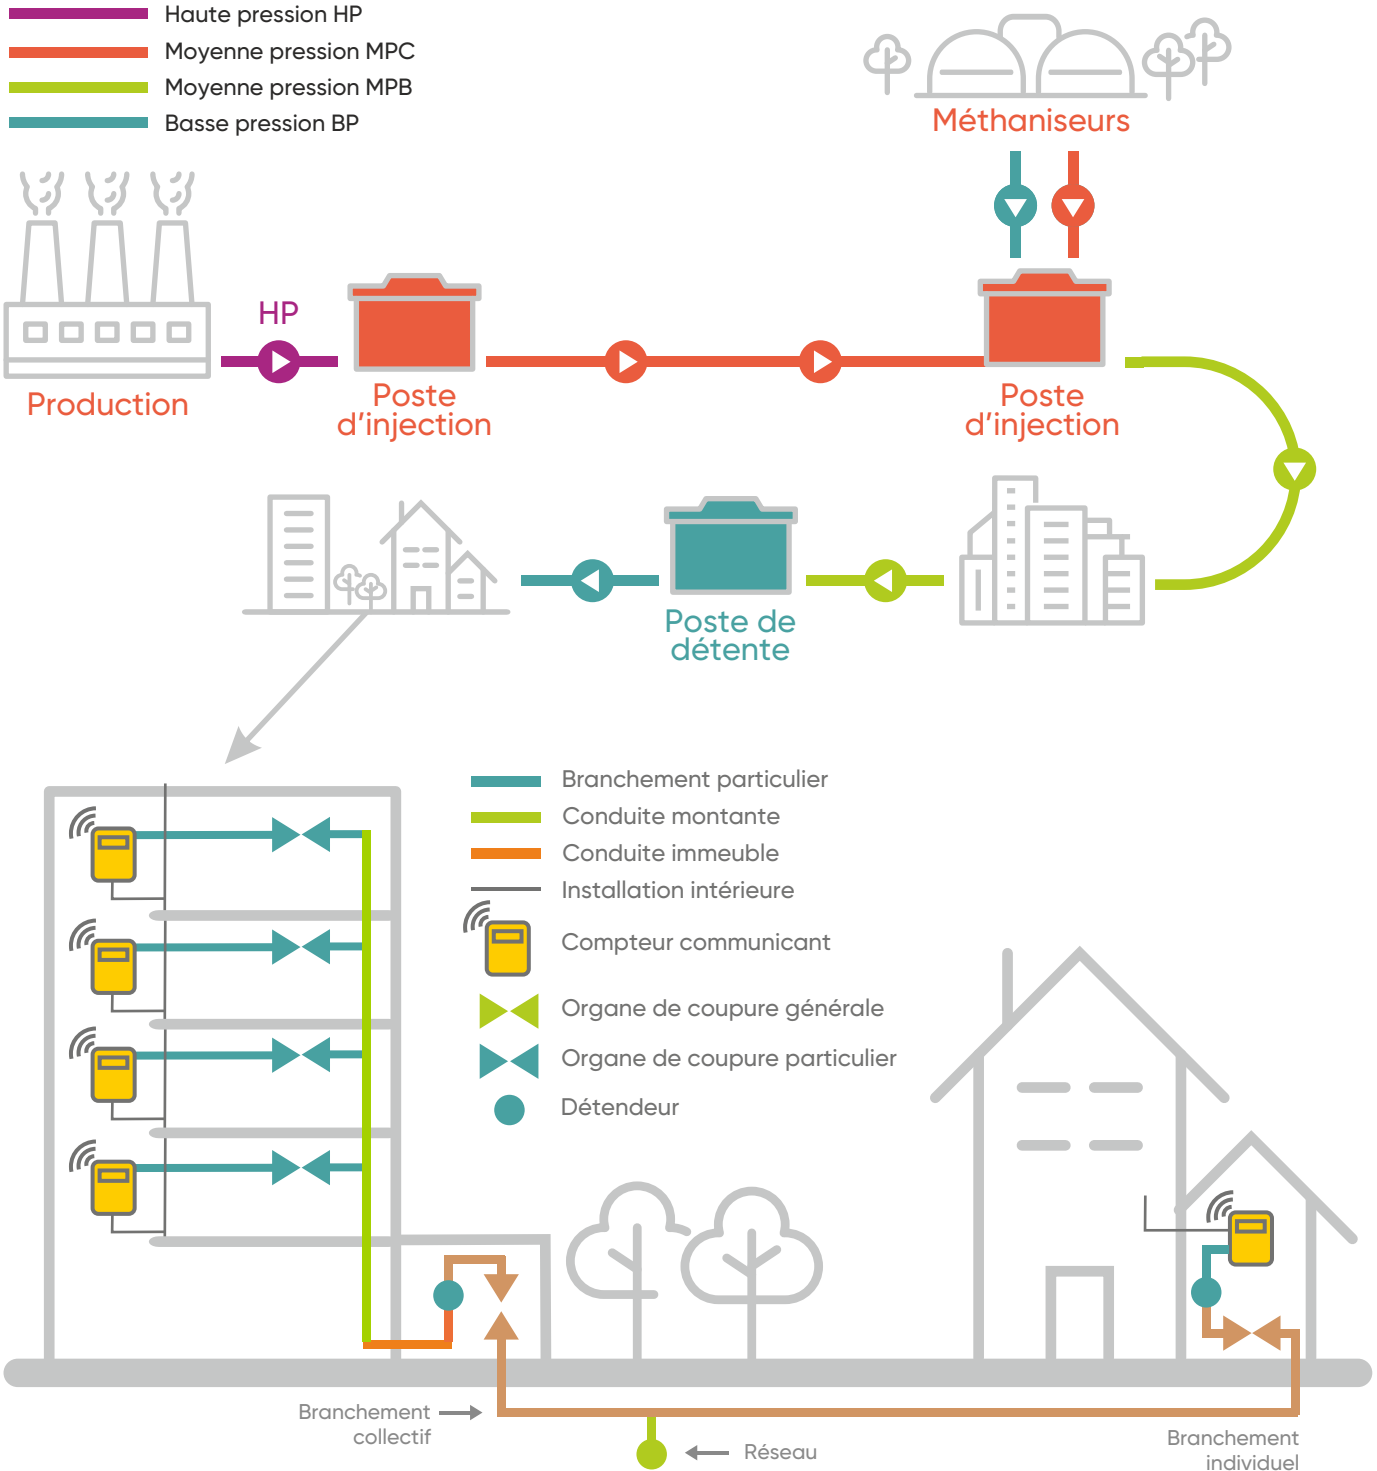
Haute pression HP
Moyenne pression MPC
Moyenne pression MPB
Basse pression BP

Méthaniseurs

HP

Production

Poste d'injection

Poste d'injection

Poste de détente

Branchement particulier
Conduite montante
Conduite immeuble
Installation intérieure
Compteur communicant
Organe de coupure générale
Organe de coupure particulier
Détendeur

Branchement collectif

Réseau

Branchement individuel